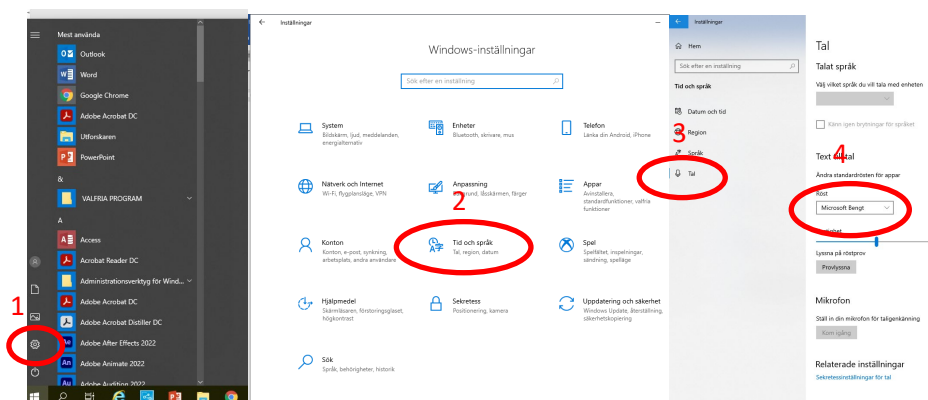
Mest använda
Outlook
Word
Google Chrome
Adobe Acrobat DC
Utforskaren
PowerPoint
&
VALFRIA PROGRAM
A
Access
Acrobat Reader DC
Administrationsverktyg för Wind...
Adobe Acrobat DC
Adobe Acrobat Distiller DC
Adobe After Effects 2022
Adobe Animate 2022
Adobe Audition 2022
1

Inställningar
Windows-inställningar
Sök efter en inställning
System
Bildskärm, ljud, meddelanden, energialternativ
Enheter
Bluetooth, skrivare, mus
Telefon
Länka din Android, iPhone
Nätverk och Internet
Wi-Fi, flygplansläge, VPN
Anpassning
Bakgrund, låsskärm, färger
Appar
Avinstallera, standardvärden, valfria funktioner
Konton
Konton, e-post, synkning, arbetsplats, andra användare
Tid och språk
Tal, region, datum
2
Spel
Spelfält, inspelningar, sändning, spelläge
Hjälpmedel
Skärmläsare, förstoringsglaset, högkontrast
Sekretess
Positionering, kamera
Uppdatering och säkerhet
Windows Update, återställning, säkerhetskopiering
Sök
Språk, behörigheter, historik

Inställningar
Hem
Sök efter en inställning
Tid och språk
Datum och tid
3
Region
Språk
Tal

Tal
Talat språk
Välj vilket språk du vill tala med enheten
Känn igen brytningar för språket
Text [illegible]tal
4
Ändra standardrösten för appar
Röst
Microsoft Bengt
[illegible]
Lyssna på röstprov
Provlyssna
Mikrofon
Ställ in din mikrofon för taligenkänning
Kom igång
Relaterade inställningar
Sekretessinställningar för tal